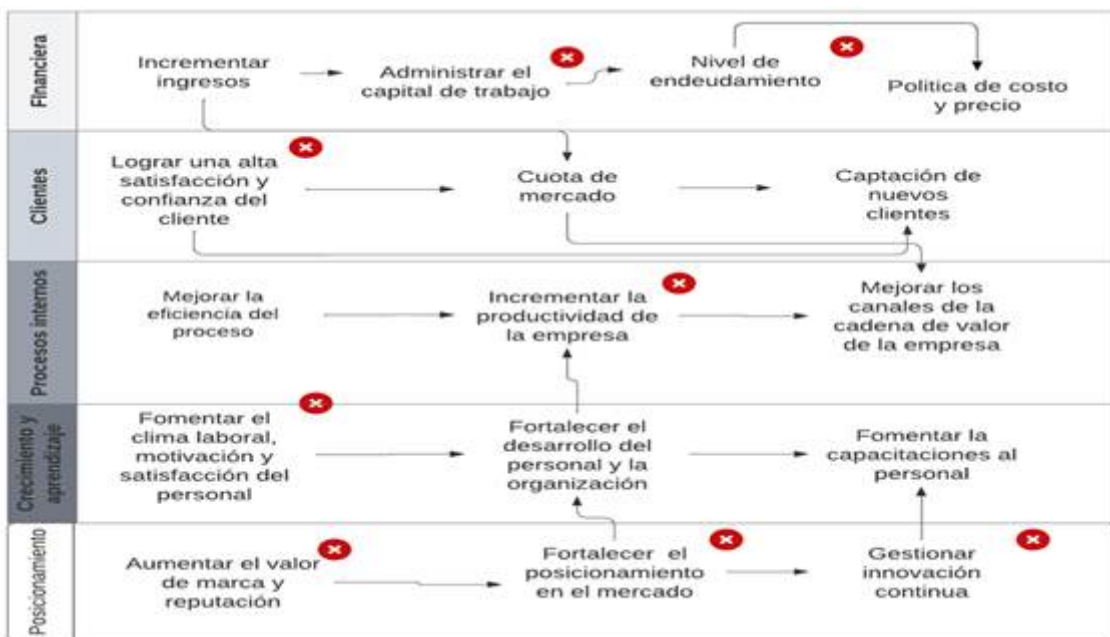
Financiera

Incrementar ingresos

Administrar el capital de trabajo

Nivel de endeudamiento

Politica de costo y precio

Clientes

Lograr una alta satisfacción y confianza del cliente

Cuota de mercado

Captación de nuevos clientes

Procesos internos

Mejorar la eficiencia del proceso

Incrementar la productividad de la empresa

Mejorar los canales de la cadena de valor de la empresa

Crecimiento y aprendizaje

Fomentar el clima laboral, motivación y satisfacción del personal

Fortalecer el desarrollo del personal y la organización

Fomentar la capacitaciones al personal

Posicionamiento

Aumentar el valor de marca y reputación

Fortalecer el posicionamiento en el mercado

Gestionar innovación continua